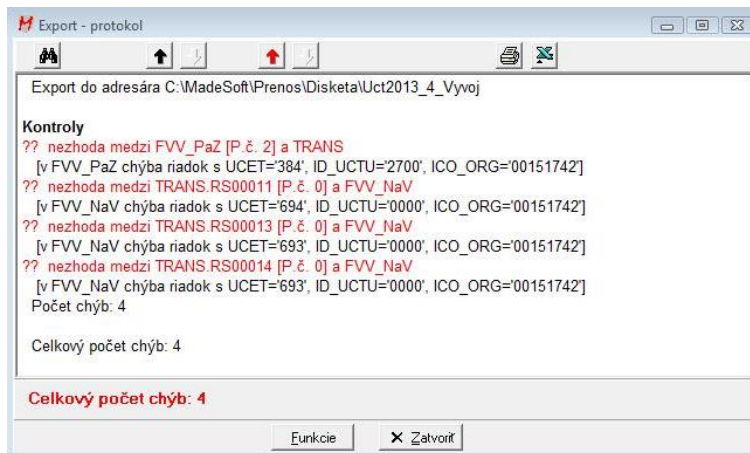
Export - protokol

Export do adresára C:\MadeSoft\Prenos\Disketa\Uct2013_4_Vyvoj

Kontroly
?? nezhoda medzi FVV_PaZ [P.č. 2] a TRANS
[v FVV_PaZ chýba riadok s UCET='384', ID_UCTU='2700', ICO_ORG='00151742']
?? nezhoda medzi TRANS.RS00011 [P.č. 0] a FVV_NaV
[v FVV_NaV chýba riadok s UCET='694', ID_UCTU='0000', ICO_ORG='00151742']
?? nezhoda medzi TRANS.RS00013 [P.č. 0] a FVV_NaV
[v FVV_NaV chýba riadok s UCET='693', ID_UCTU='0000', ICO_ORG='00151742']
?? nezhoda medzi TRANS.RS00014 [P.č. 0] a FVV_NaV
[v FVV_NaV chýba riadok s UCET='693', ID_UCTU='0000', ICO_ORG='00151742']
Počet chýb: 4

Celkový počet chýb: 4

Celkový počet chýb: 4

Funkcie
Zatvoriť